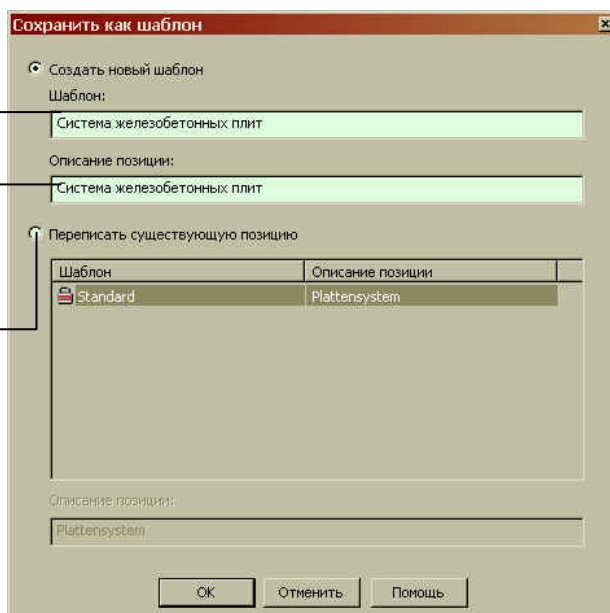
Сохранить как шаблон

Создать новый шаблон

Шаблон:

Система железобетонных плит

Описание позиции:

Система железобетонных плит

Переписать существующую позицию

| Шаблон | Описание позиции |
|---|---|
| Standard | Plattensystem |

Описание позиции:

Plattensystem

OK
Отменить
Помощь